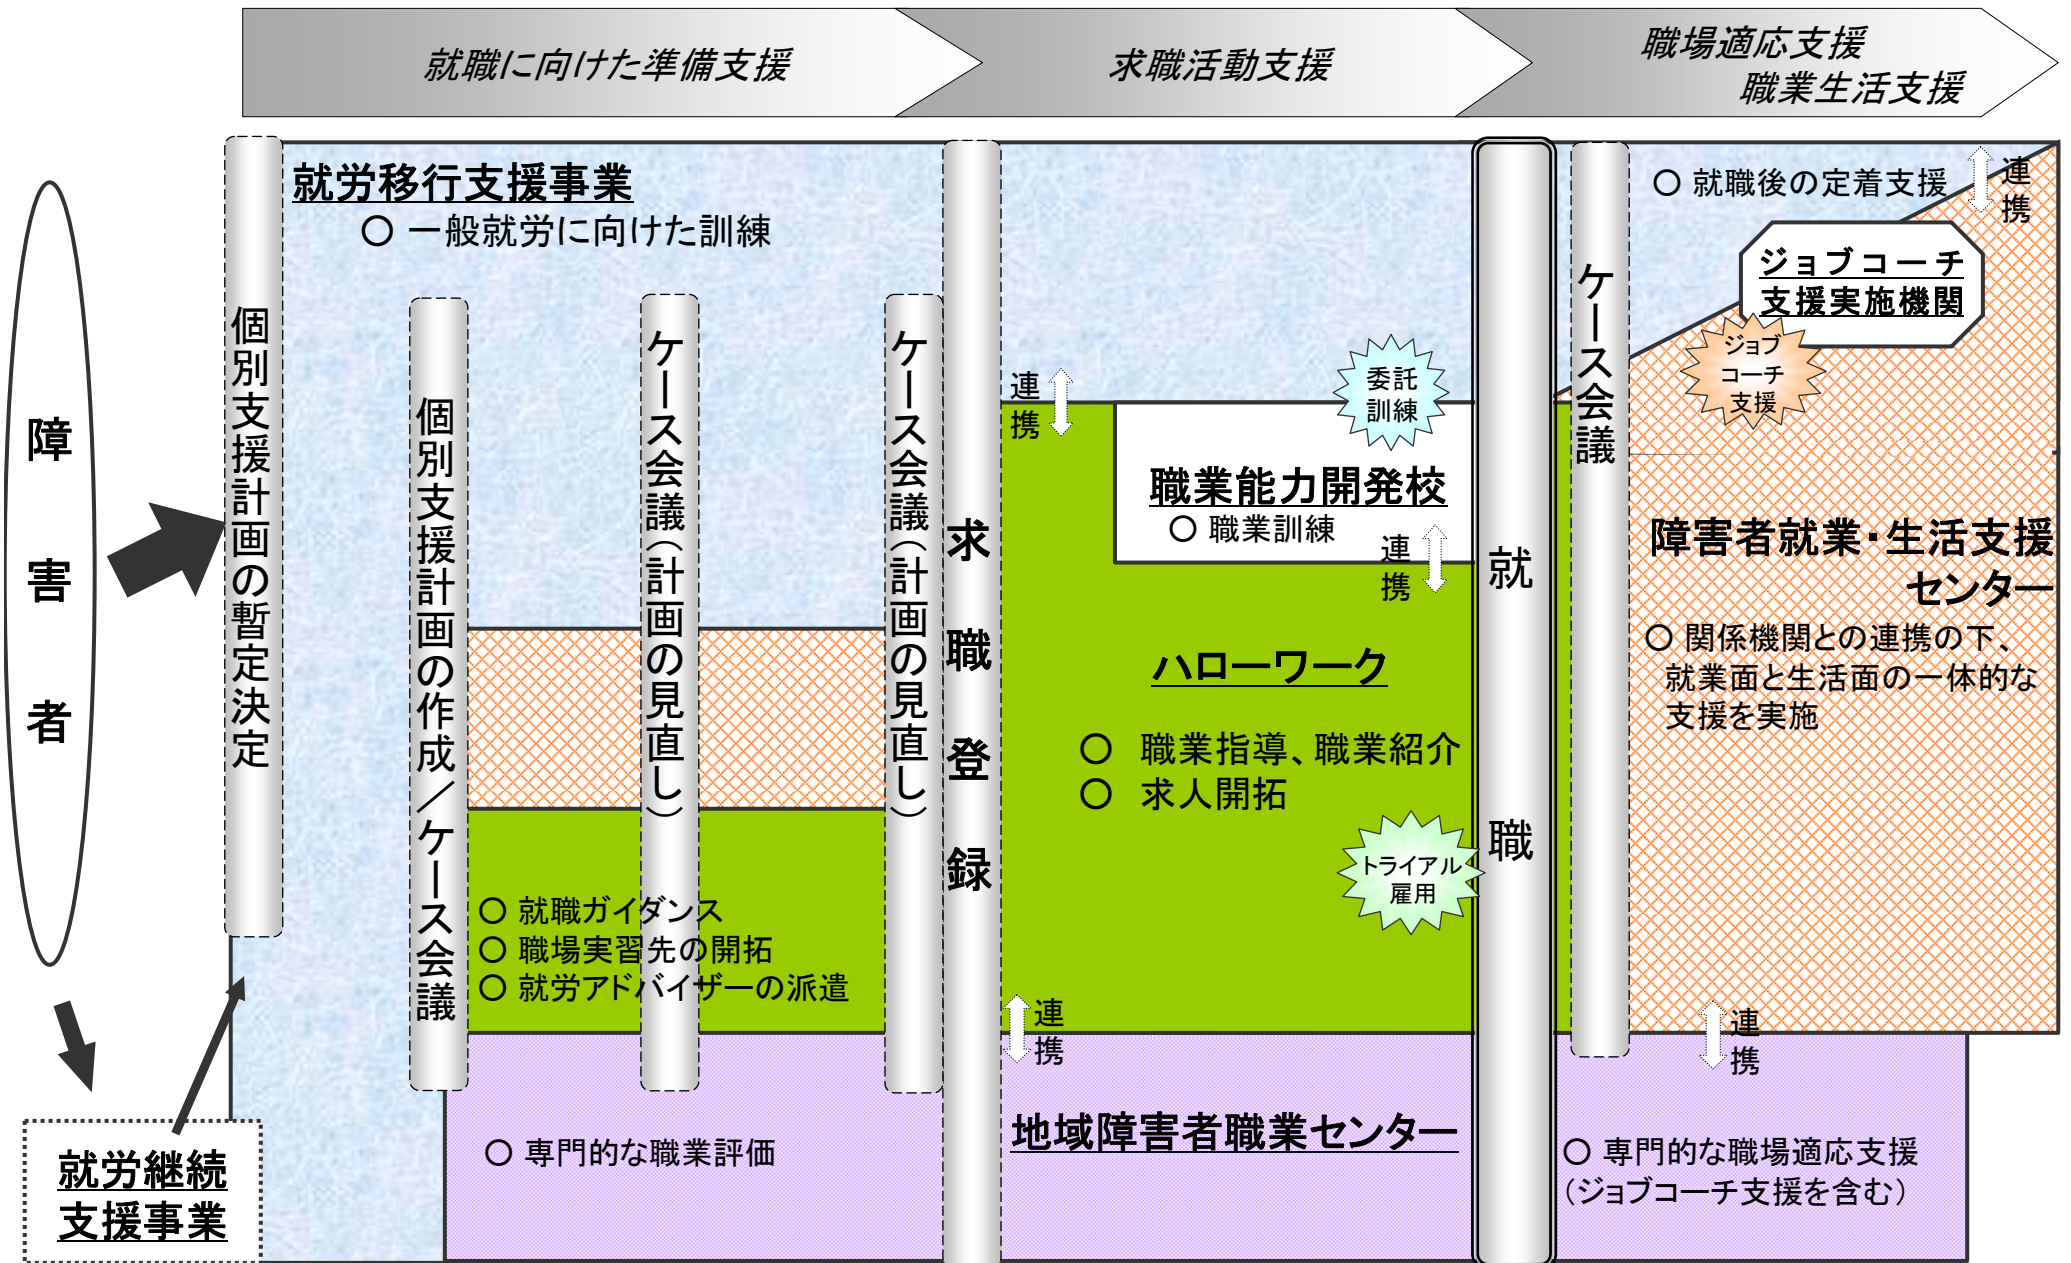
就職に向けた準備支援

求職活動支援

職場適応支援
職業生活支援

障
害
者

個別支援計画の暫定決定

就労移行支援事業
○ 一般就労に向けた訓練

個別支援計画の作成／ケース会議

ケース会議（計画の見直し）

ケース会議（計画の見直し）

求
職
登
録

連
携

委託
訓練

職業能力開発校
○ 職業訓練

連
携

ハローワーク

○ 職業指導、職業紹介
○ 求人開拓

トライアル
雇用

就
職

ケース会議

○ 就職後の定着支援

連
携

ジョブコーチ
支援実施機関

ジョブ
コーチ
支援

障害者就業・生活支援センター
○ 関係機関との連携の下、就業面と生活面の一体的な支援を実施

○ 就職ガイダンス
○ 職場実習先の開拓
○ 就労アドバイザーの派遣

連
携

連
携

○ 専門的な職業評価

地域障害者職業センター

○ 専門的な職場適応支援
（ジョブコーチ支援を含む）

就労継続
支援事業